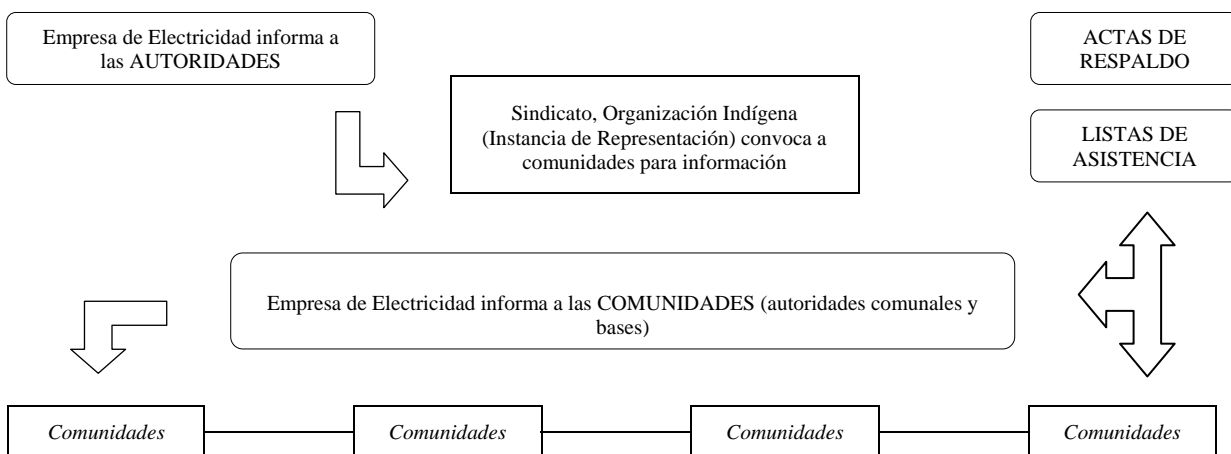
Empresa de Electricidad informa a las AUTORIDADES

Sindicato, Organización Indígena (Instancia de Representación) convoca a comunidades para información

ACTAS DE RESPALDO

LISTAS DE ASISTENCIA

Empresa de Electricidad informa a las COMUNIDADES (autoridades comunales y bases)

*Comunidades*

*Comunidades*

*Comunidades*

*Comunidades*